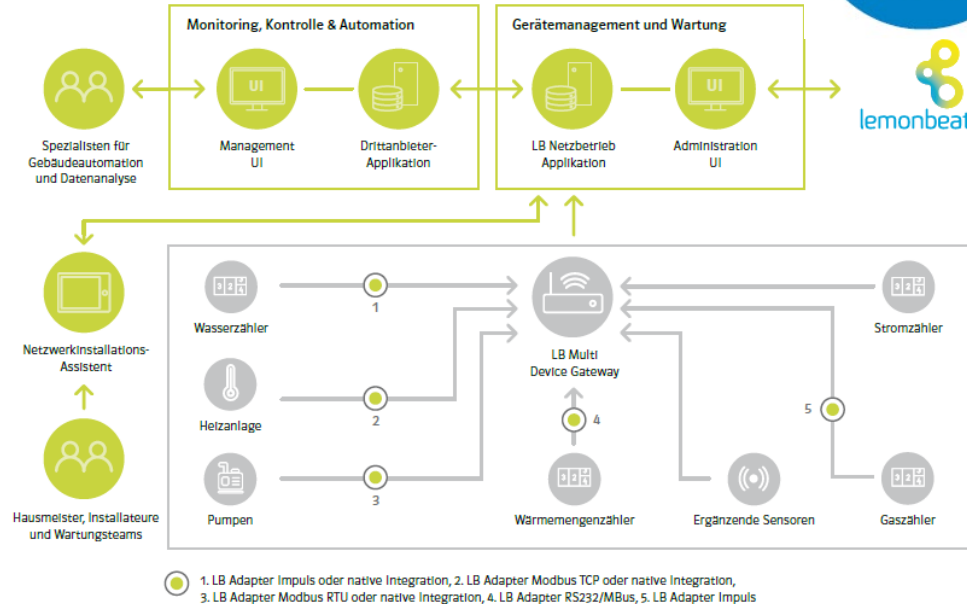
Monitoring, Kontrolle & Automation

Gerätemanagement und Wartung

lemonbeat

Spezialisten für Gebäudeautomation und Datenanalyse

UI

Management UI

Drittanbieter-Applikation

LB Netzbetrieb Applikation

UI

Administration UI

Netzwerkinstallations-Assistent

Hausmeister, Installateure und Wartungsteams

Wasserzähler

1

Heizanlage

2

Pumpen

3

LB Multi Device Gateway

4

Wärmemengenzähler

Ergänzende Sensoren

5

Stromzähler

Gaszähler

1. LB Adapter Impuls oder native Integration, 2. LB Adapter Modbus TCP oder native Integration, 3. LB Adapter Modbus RTU oder native Integration, 4. LB Adapter RS232/MBus, 5. LB Adapter Impuls